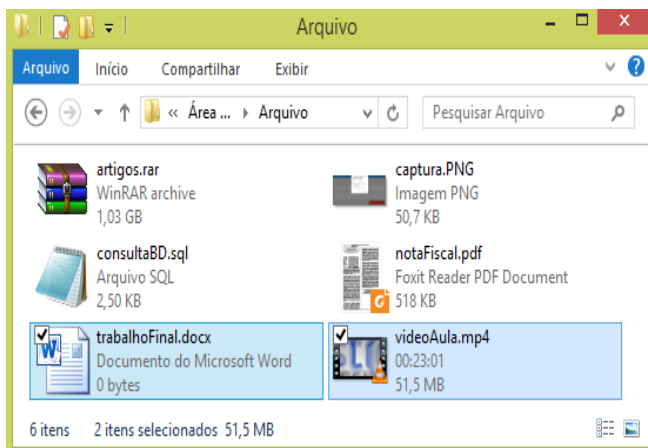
Arquivo

Arquivo Início Compartilhar Exibir

« Área ... › Arquivo

Pesquisar Arquivo

artigos.rar
WinRAR archive
1,03 GB

captura.PNG
Imagem PNG
50,7 KB

consultaBD.sql
Arquivo SQL
2,50 KB

notaFiscal.pdf
Foxit Reader PDF Document
518 KB

trabalhoFinal.docx
Documento do Microsoft Word
0 bytes

videoAula.mp4
00:23:01
51,5 MB

6 itens 2 itens selecionados 51,5 MB